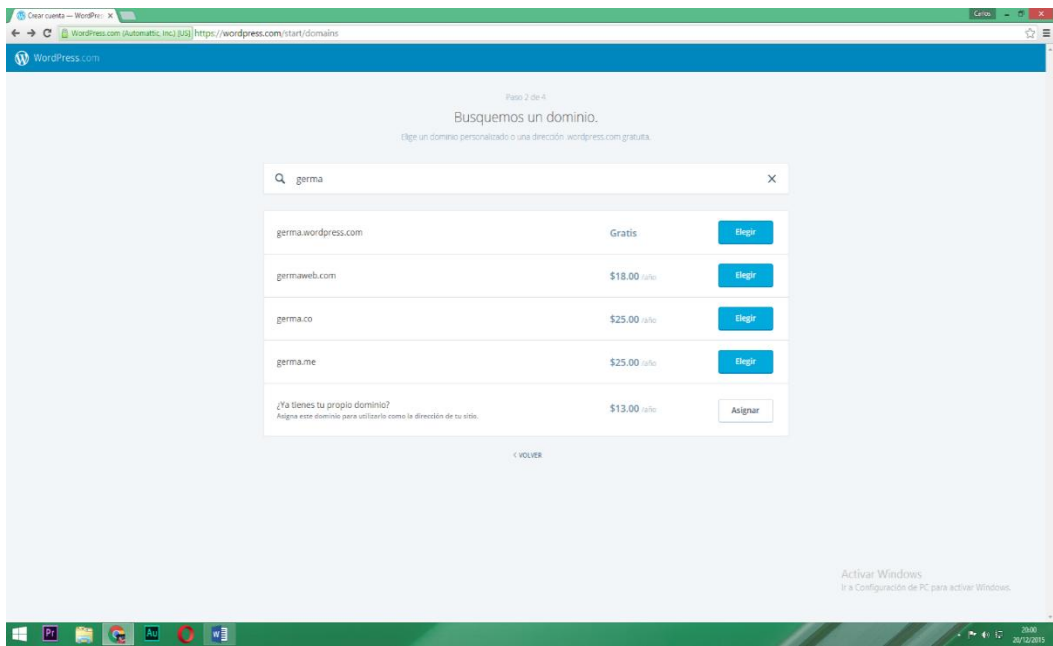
Crear cuenta — WordPres ×

Carlos

WordPress.com (Automattic, Inc.) [US] https://wordpress.com/start/domains

WordPress.com

Paso 2 de 4

Busquemos un dominio.

Elige un dominio personalizado o una dirección .wordpress.com gratuita.

germa

×

| | | |
|---|---|---|
| germa.wordpress.com | Gratis | Elegir |
| germaweb.com | $18.00 /año | Elegir |
| germa.co | $25.00 /año | Elegir |
| germa.me | $25.00 /año | Elegir |
| ¿Ya tienes tu propio dominio? Asigna este dominio para utilizarlo como la dirección de tu sitio. | $13.00 /año | Asignar |

< VOLVER

Activar Windows
Ir a Configuración de PC para activar Windows.

20:00
20/12/2015